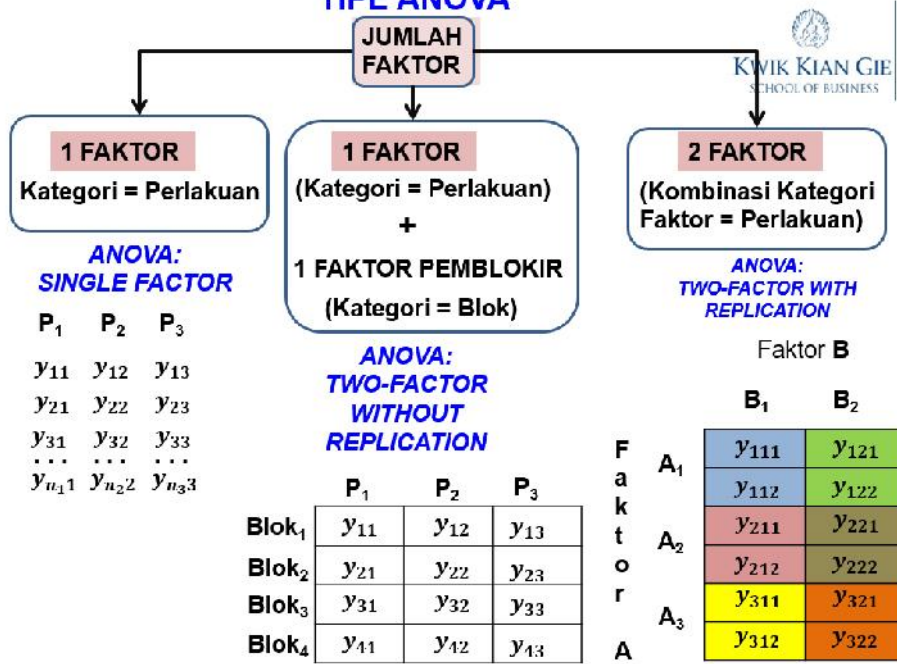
TIPE ANOVA

JUMLAH FAKTOR

KWIK KIAN GIE
SCHOOL OF BUSINESS

1 FAKTOR
Kategori = Perlakuan

ANOVA:
SINGLE FACTOR

| $P_1$ | $P_2$ | $P_3$ |
|---|---|---|
| $y_{11}$ | $y_{12}$ | $y_{13}$ |
| $y_{21}$ | $y_{22}$ | $y_{23}$ |
| $y_{31}$ | $y_{32}$ | $y_{33}$ |
| $\vdots$ | $\vdots$ | $\vdots$ |
| $y_{n_1 1}$ | $y_{n_2 2}$ | $y_{n_3 3}$ |

1 FAKTOR
(Kategori = Perlakuan)
+
1 FAKTOR PEMBLOKIR
(Kategori = Blok)

ANOVA:
TWO-FACTOR
WITHOUT
REPLICATION

| | $P_1$ | $P_2$ | $P_3$ |
|---|---|---|---|
| $Blok_1$ | $y_{11}$ | $y_{12}$ | $y_{13}$ |
| $Blok_2$ | $y_{21}$ | $y_{22}$ | $y_{23}$ |
| $Blok_3$ | $y_{31}$ | $y_{32}$ | $y_{33}$ |
| $Blok_4$ | $y_{41}$ | $y_{42}$ | $y_{43}$ |

2 FAKTOR
(Kombinasi Kategori Faktor = Perlakuan)

ANOVA:
TWO-FACTOR WITH
REPLICATION

Faktor B

Faktor A

| | $B_1$ | $B_2$ |
|---|---|---|
| $A_1$ | $y_{111}$ | $y_{121}$ |
| | $y_{112}$ | $y_{122}$ |
| $A_2$ | $y_{211}$ | $y_{221}$ |
| | $y_{212}$ | $y_{222}$ |
| $A_3$ | $y_{311}$ | $y_{321}$ |
| | $y_{312}$ | $y_{322}$ |